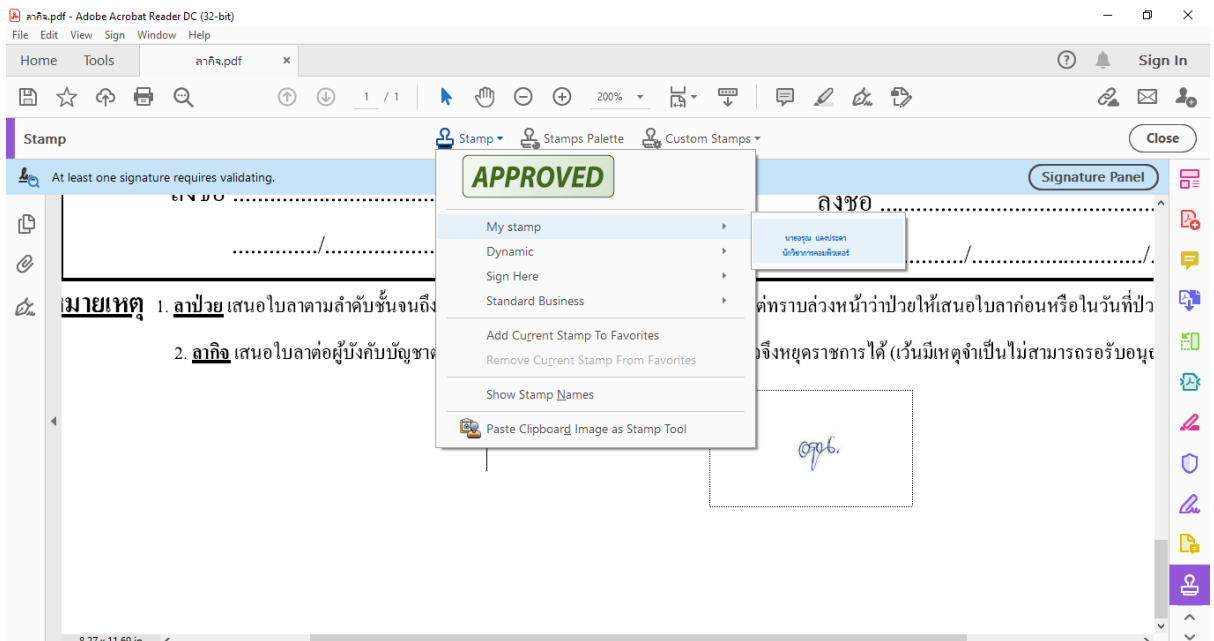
ลากิจ.pdf - Adobe Acrobat Reader DC (32-bit)
File Edit View Sign Window Help
Home Tools ลากิจ.pdf ×
Sign In
1 / 1 200%
Stamp
Stamp ▾ Stamps Palette Custom Stamps ▾
Close
At least one signature requires validating.
Signature Panel
APPROVED
My stamp
Dynamic
Sign Here
Standard Business
Add Current Stamp To Favorites
Remove Current Stamp From Favorites
Show Stamp Names
Paste Clipboard Image as Stamp Tool
นายอรุณ แดงประดา
นักวิชาการคอมพิวเตอร์
ลงชื่อ ..............................
................/..............................
ลงชื่อ ..............................
........../............................./.
หมายเหตุ 1. ลาป่วย เสนอใบลาตามลำดับชั้นจนถึง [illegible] ต่ทราบล่วงหน้าว่าป่วยให้เสนอใบลาก่อนหรือในวันที่ป่ว
2. ลากิจ เสนอใบลาต่อผู้บังคับบัญชาต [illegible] วจึงหยุดราชการได้ (เว้นมีเหตุจำเป็นไม่สามารถรอรับอนุ
8.27 x 11.69 in